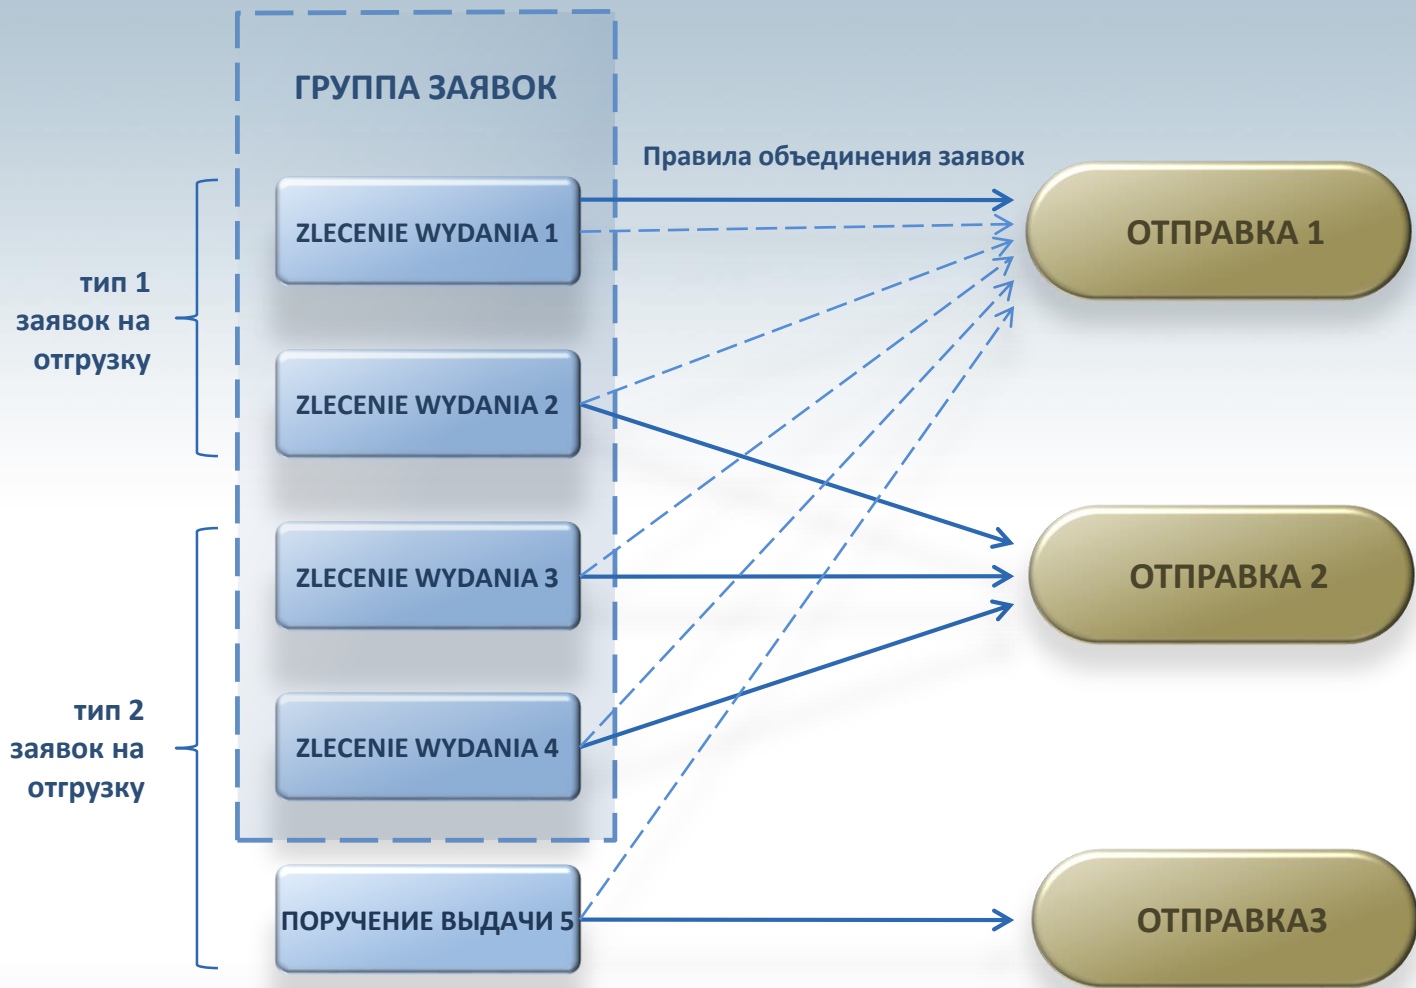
ГРУППА ЗАЯВОК

Правила объединения заявок

тип 1 заявок на отгрузку

ZLECENIE WYDANIA 1

ZLECENIE WYDANIA 2

ZLECENIE WYDANIA 3

ZLECENIE WYDANIA 4

тип 2 заявок на отгрузку

ПОРУЧЕНИЕ ВЫДАЧИ 5

ОТПРАВКА 1

ОТПРАВКА 2

ОТПРАВКА3